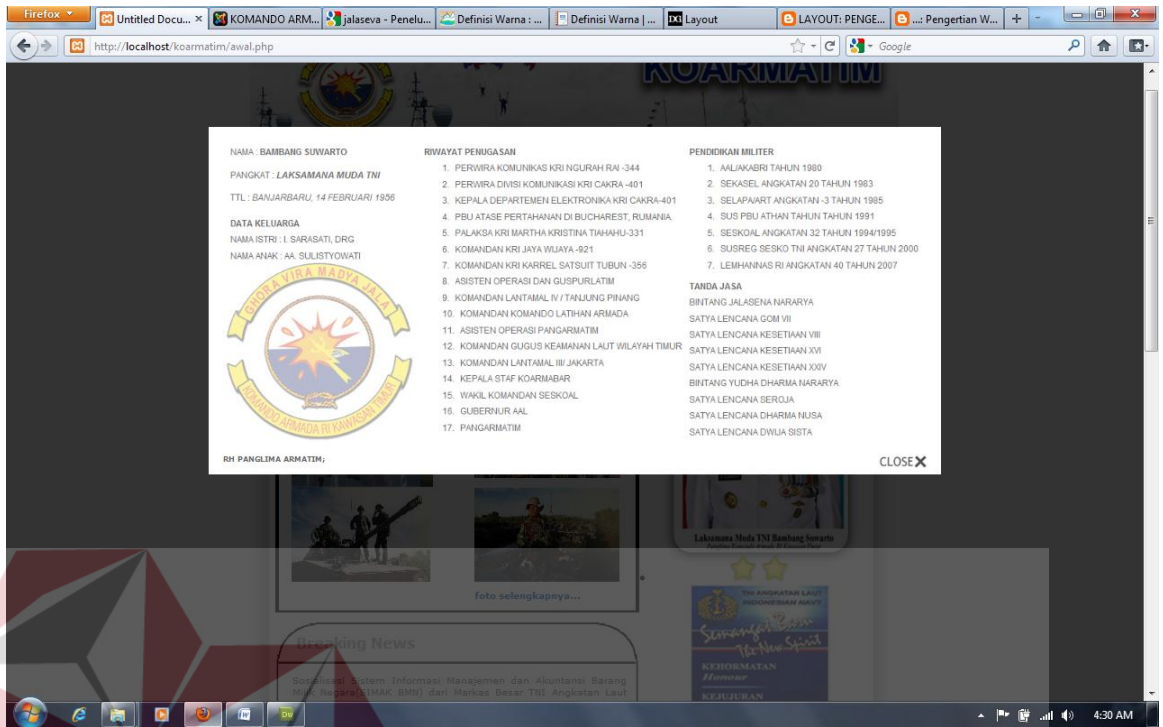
Firefox
Untitled Docu... ×
KOMANDO ARM...
jalaseva - Penelu...
Definisi Warna : ...
Definisi Warna | ...
Layout
LAYOUT: PENGE...
...: Pengertian W...
+

http://localhost/koarmatim/awal.php
Google

KOARMATIM

NAMA : BAMBANG SUWARTO

PANGKAT : LAKSAMANA MUDA TNI

TTL : BANJARBARU, 14 FEBRUARI 1956

DATA KELUARGA
NAMA ISTRI : I. SARASATI, DRG
NAMA ANAK : AA. SULISTYOWATI

GHORA VIRA MADYA JALA
KOMANDO ARMADA RI KAWASAN TIMUR

RIWAYAT PENUGASAN
1. PERWIRA KOMUNIKAS KRI NGURAH RAI -344
2. PERWIRA DIVISI KOMUNIKASI KRI CAKRA -401
3. KEPALA DEPARTEMEN ELEKTRONIKA KRI CAKRA-401
4. PBU ATASE PERTAHANAN di BUCHAREST, RUMANIA.
5. PALAKSA KRI MARTHA KRISTINA TIAHAHU-331
6. KOMANDAN KRI JAYA WIJAYA -921
7. KOMANDAN KRI KARREL SATSUIT TUBUN -356
8. ASISTEN OPERASI DAN GUSPURLATIM
9. KOMANDAN LANTAMAL IV / TANJUNG PINANG
10. KOMANDAN KOMANDO LATIHAN ARMADA
11. ASISTEN OPERASI PANGARMATIM
12. KOMANDAN GUGUS KEAMANAN LAUT WILAYAH TIMUR
13. KOMANDAN LANTAMAL III/ JAKARTA
14. KEPALA STAF KOARMABAR
15. WAKIL KOMANDAN SESKOAL
16. GUBERNUR AAL
17. PANGARMATIM

PENDIDIKAN MILITER
1. AAL/AKABRI TAHUN 1980
2. SEKASEL ANGKATAN 20 TAHUN 1983
3. SELAPA/ART ANGKATAN -3 TAHUN 1985
4. SUS PBU ATHAN TAHUN TAHUN 1991
5. SESKOAL ANGKATAN 32 TAHUN 1994/1995
6. SUSREG SESKO TNI ANGKATAN 27 TAHUN 2000
7. LEMHANNAS RI ANGKATAN 40 TAHUN 2007

TANDA JASA
BINTANG JALASENA NARARYA
SATYA LENCANA GOM VII
SATYA LENCANA KESETIAAN VIII
SATYA LENCANA KESETIAAN XVI
SATYA LENCANA KESETIAAN XXIV
BINTANG YUDHA DHARMA NARARYA
SATYA LENCANA SEROJA
SATYA LENCANA DHARMA NUSA
SATYA LENCANA DWIJA SISTA

RH PANGLIMA ARMATIM;

CLOSE

Laksamana Muda TNI Bambang Suwarto

foto selengkapnya...

TNI ANGKATAN LAUT
INDONESIAN NAVY
Semangat Baru
The New Spirit
KEHORMATAN
Honour
KEJUJURAN

Breaking News

Sosialisasi Sistem Informasi Manajemen dan Akuntansi Barang Milik Negara(SIMAK BMN) dari Markas Besar TNI Angkatan Laut

4:30 AM